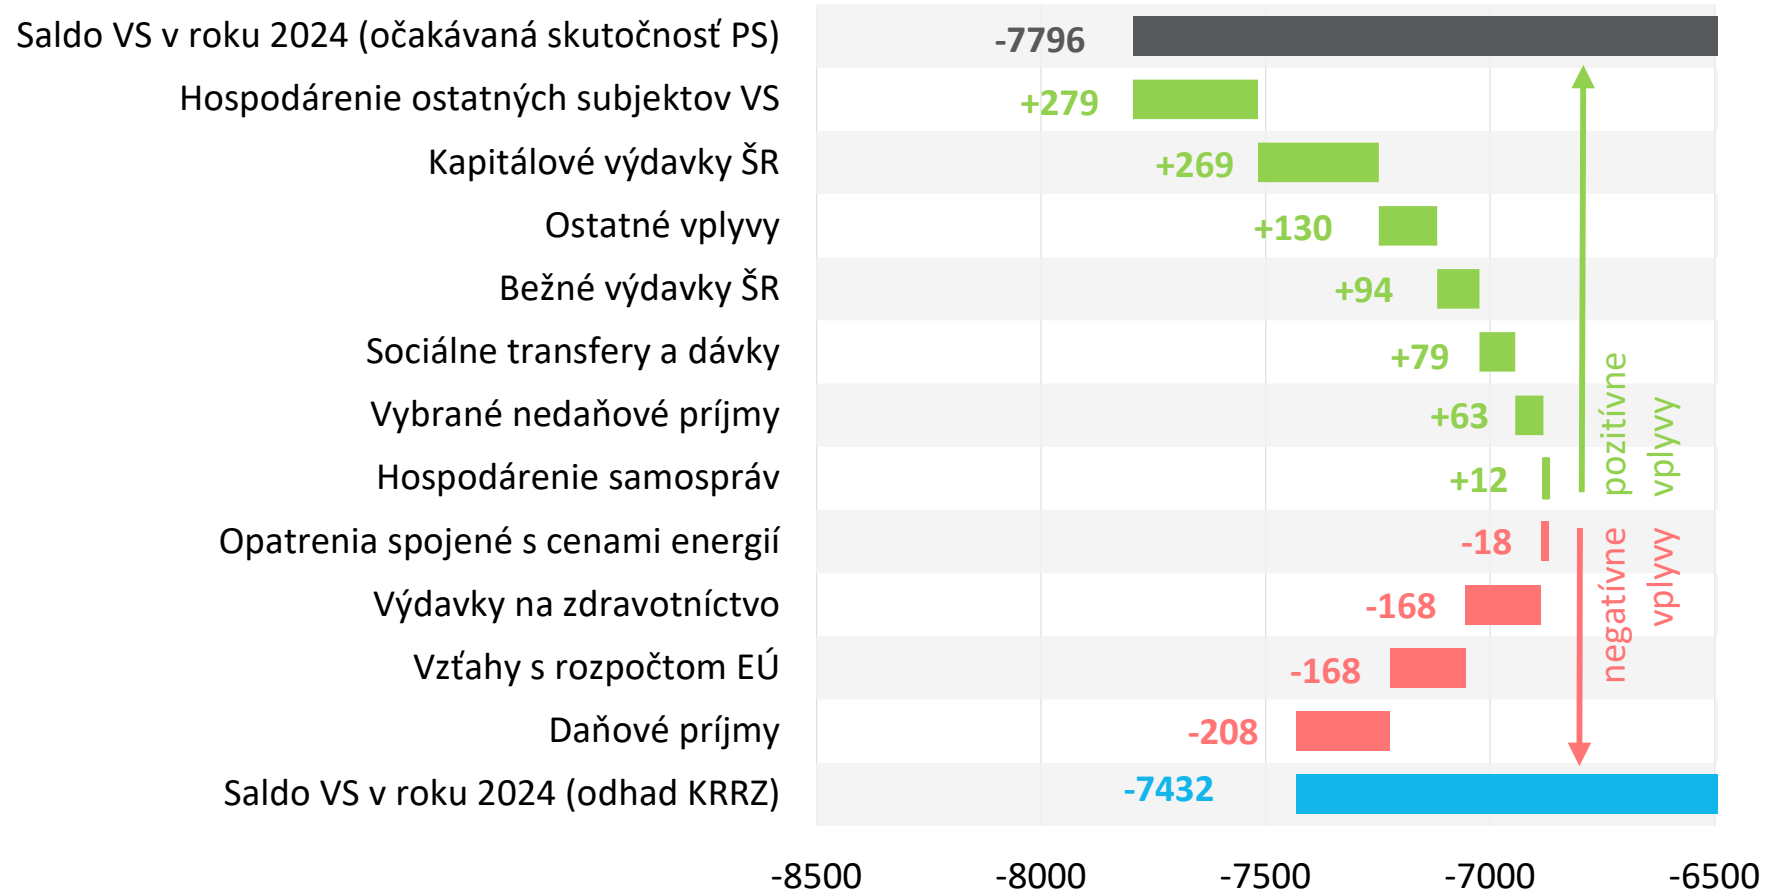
Saldo VS v roku 2024 (očakávaná skutočnosť PS) -7796
Hospodárenie ostatných subjektov VS +279
Kapitálové výdavky ŠR +269
Ostatné vplyvy +130
Bežné výdavky ŠR +94
Sociálne transfery a dávky +79
Vybrané nedaňové príjmy +63
Hospodárenie samospráv +12
Opatrenia spojené s cenami energií -18
Výdavky na zdravotníctvo -168
Vzťahy s rozpočtom EÚ -168
Daňové príjmy -208
Saldo VS v roku 2024 (odhad KRRZ) -7432

pozitívne vplyvy

negatívne vplyvy

-8500 -8000 -7500 -7000 -6500